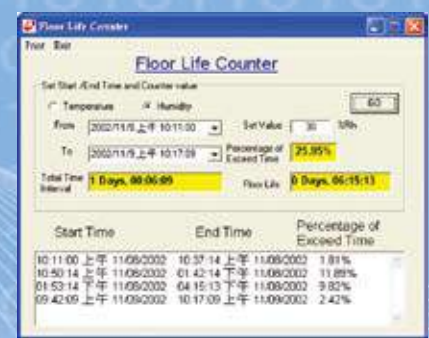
Floor Life Counter
Trial Exit

Floor Life Counter

Set Start /End Time and Counter value

Temperature Humidity

GO

From 2002/11/8 上午 10:11:00

Set Value 30 %Rh

To 2002/11/9 上午 10:17:09

Percentage of Exceed Time 25.95%

Total Time Interval 1 Days, 00:06:09

Floor Life 0 Days, 06:15:13

| Start Time | End Time | Percentage of Exceed Time |
|---|---|---|
| 10:11:00 上午 11/08/2002 | 10:37:14 上午 11/08/2002 | 1.81% |
| 10:50:14 上午 11/08/2002 | 01:42:14 下午 11/08/2002 | 11.89% |
| 01:53:14 下午 11/08/2002 | 04:15:13 下午 11/08/2002 | 9.82% |
| 09:42:09 上午 11/09/2002 | 10:17:09 上午 11/09/2002 | 2.42% |